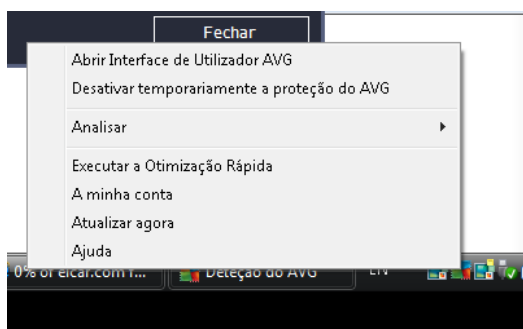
Fechar

Abrir Interface de Utilizador AVG
Desativar temporariamente a proteção do AVG

Analisar

Executar a Otimização Rápida
A minha conta
Atualizar agora
Ajuda

0% of eicar.com f...
Deteção do AVG
EN